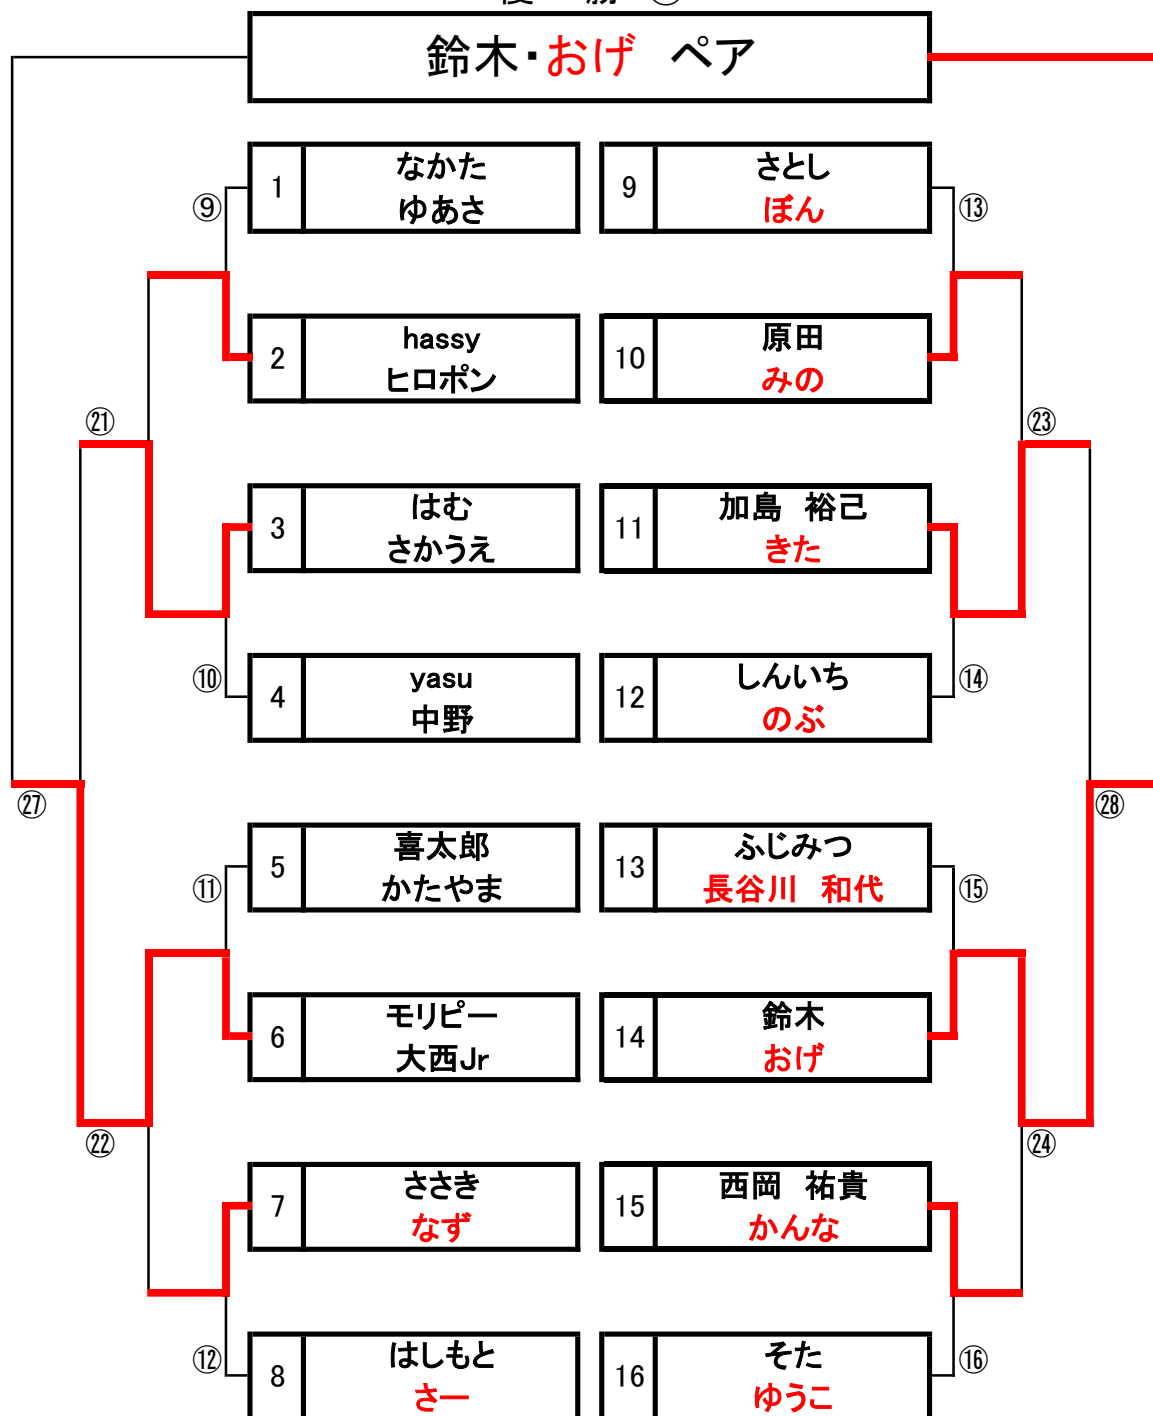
鈴木・おげ　ペア

| 1 | なかた ゆあさ |
|---|---|
| 2 | hassy ヒロポン |
| 3 | はむ さかうえ |
| 4 | yasu 中野 |
| 5 | 喜太郎 かたやま |
| 6 | モリピー 大西Jr |
| 7 | ささき なず |
| 8 | はしもと さー |

| 9 | さとし ぼん |
|---|---|
| 10 | 原田 みの |
| 11 | 加島　裕己 きた |
| 12 | しんいち のぶ |
| 13 | ふじみつ 長谷川　和代 |
| 14 | 鈴木 おげ |
| 15 | 西岡　祐貴 かんな |
| 16 | そた ゆうこ |

⑨ ⑩ ⑪ ⑫ ⑬ ⑭ ⑮ ⑯ ㉑ ㉒ ㉓ ㉔ ㉗ ㉘